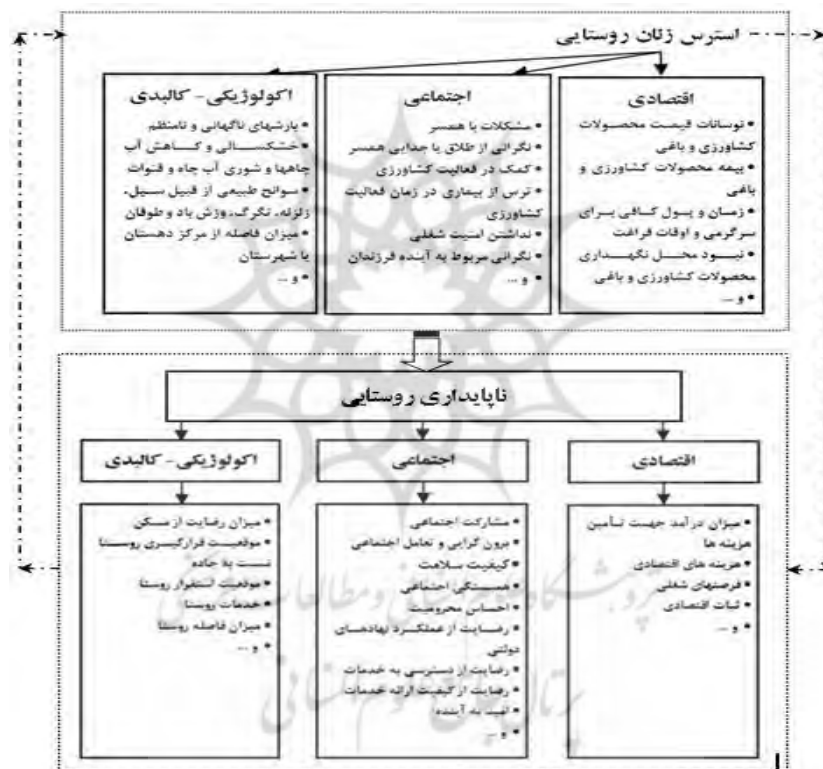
استرس زنان روستایی

اقتصادی
• نوسانات قیمت محصولات کشاورزی و باغی
• بیمه محصولات کشاورزی و باغی
• زمان و پول کافی برای سرگرمی و اوقات فراغت
• نبود محل نگهداری محصولات کشاورزی و باغی
• و...

اجتماعی
• مشکلات با همسر
• نگرانی از طلاق یا جدایی همسر
• کمک در فعالیت کشاورزی
• ترس از بیماری در زمان فعالیت کشاورزی
• نداشتن امنیت شغلی
• نگرانی مربوط به آینده فرزندان
• و...

اکولوژیکی - کالبدی
• بارشهای ناگهانی و نامنظم
• خشکسالی و کاهش آب چاهها و شوری آب چاه و قنوات
• سوانح طبیعی از قبیل سیل، زلزله، تگرگ، وزش باد و طوفان
• میزان فاصله از مرکز دهستان یا شهرستان
• و...

ناپایداری روستایی

اقتصادی
• میزان درآمد جهت تامین هزینه ها
• هزینه های اقتصادی
• فرصتهای شغلی
• ثبات اقتصادی
• و...

اجتماعی
• مشارکت اجتماعی
• برون گرایی و تعامل اجتماعی
• کیفیت سلامت
• همبستگی اجتماعی
• احساس محرومیت
• رضایت از عملکرد نهادهای دولتی
• رضایت از دسترسی به خدمات
• رضایت از کیفیت ارائه خدمات
• امید به آینده
• و...

اکولوژیکی - کالبدی
• میزان رضایت از مسکن
• موقعیت قرارگیری روستا نسبت به جاده
• موقعیت استقرار روستا
• خدمات روستا
• میزان فاصله روستا
• و...